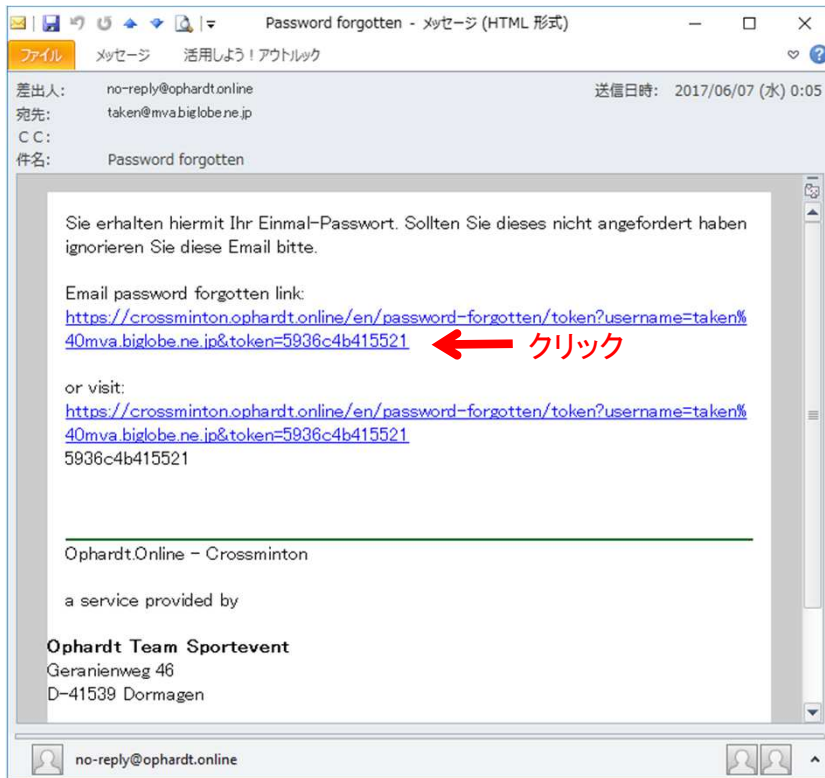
Password forgotten - メッセージ (HTML 形式)

ファイル メッセージ 活用しよう！アウトルック

差出人: no-reply@ophardt.online
送信日時: 2017/06/07 (水) 0:05
宛先: taken@mva.biglobe.ne.jp
CC:
件名: Password forgotten

Sie erhalten hiermit Ihr Einmal-Passwort. Sollten Sie dieses nicht angefordert haben ignorieren Sie diese Email bitte.

Email password forgotten link:
https://crossminton.ophardt.online/en/password-forgotten/token?username=taken%40mva.biglobe.ne.jp&token=5936c4b415521

クリック

or visit:
https://crossminton.ophardt.online/en/password-forgotten/token?username=taken%40mva.biglobe.ne.jp&token=5936c4b415521
5936c4b415521

Ophardt.Online - Crossminton

a service provided by

Ophardt Team Sportevent
Geranienweg 46
D-41539 Dormagen

no-reply@ophardt.online